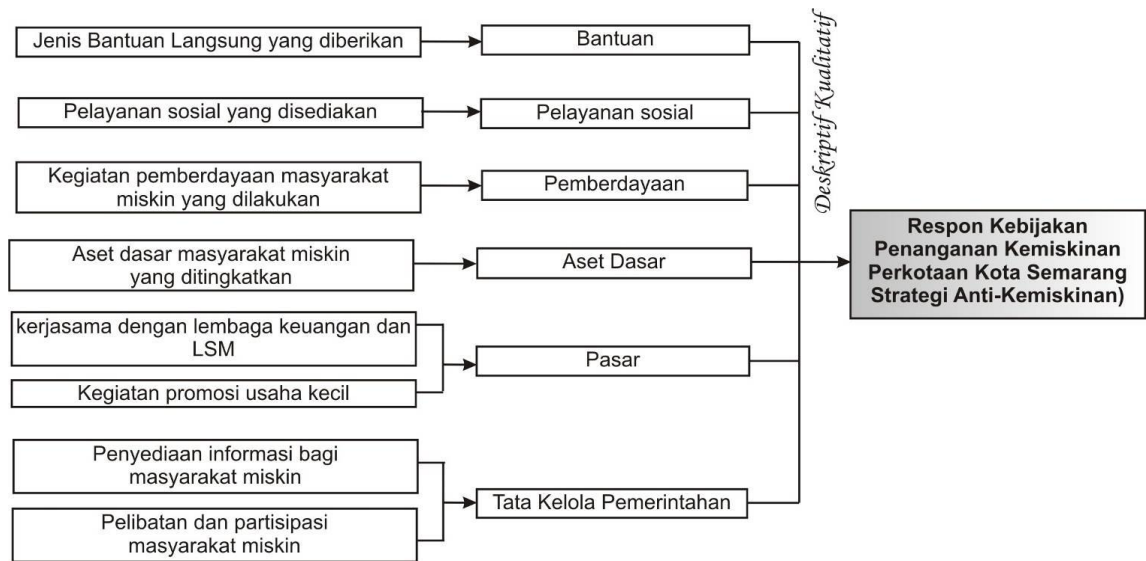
Jenis Bantuan Langsung yang diberikan

Bantuan

Pelayanan sosial yang disediakan

Pelayanan sosial

Kegiatan pemberdayaan masyarakat miskin yang dilakukan

Pemberdayaan

Aset dasar masyarakat miskin yang ditingkatkan

Aset Dasar

kerjasama dengan lembaga keuangan dan LSM

Kegiatan promosi usaha kecil

Pasar

Penyediaan informasi bagi masyarakat miskin

Pelibatan dan partisipasi masyarakat miskin

Tata Kelola Pemerintahan

Deskriptif Kualitatif

Respon Kebijakan Penanganan Kemiskinan Perkotaan Kota Semarang Strategi Anti-Kemiskinan)